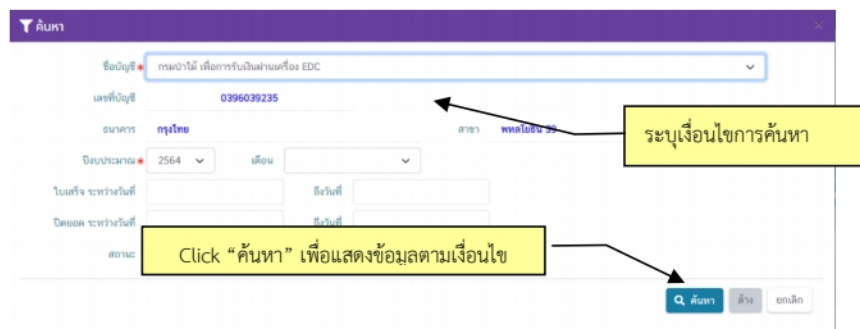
ค้นหา

ชื่อบัญชี * กรมป่าไม้ เพื่อการรับเงินผ่านเครื่อง EDC

เลขที่บัญชี 0396039235

ธนาคาร กรุงไทย

สาขา พหลโยธิน 39

ปีงบประมาณ * 2564

เดือน

ใบเสร็จ ระหว่างวันที่

ถึงวันที่

ปิดยอด ระหว่างวันที่

ถึงวันที่

สถานะ

ระบุเงื่อนไขการค้นหา

Click “ค้นหา” เพื่อแสดงข้อมูลตามเงื่อนไข

ค้นหา

ล้าง

ยกเลิก